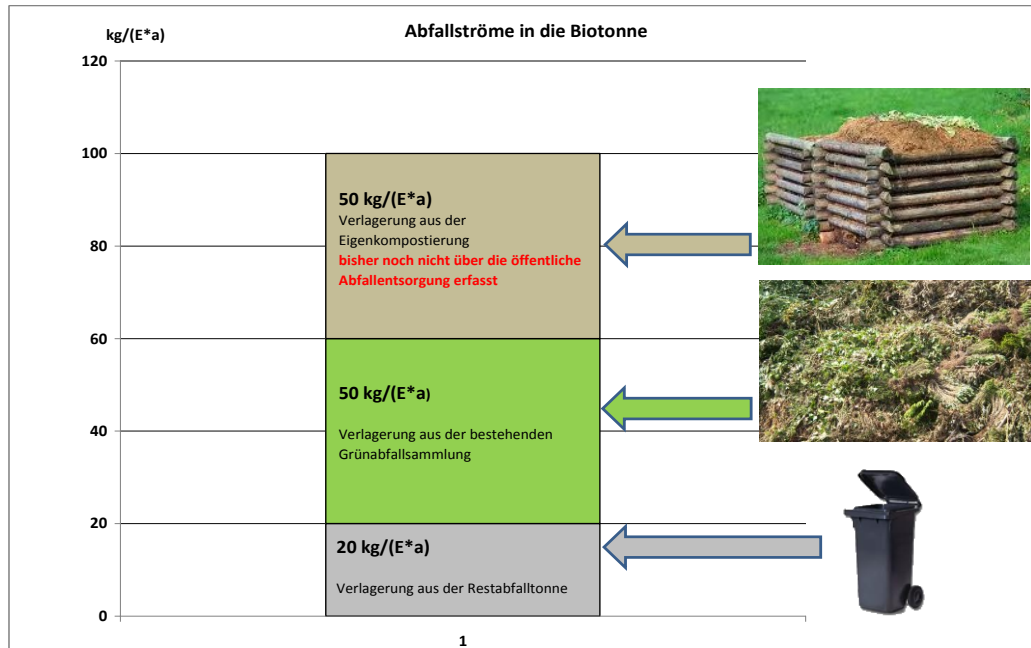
kg/(E*a)

Abfallströme in die Biotonne

120
100
80
60
40
20
0

50 kg/(E*a)
Verlagerung aus der Eigenkompostierung
bisher noch nicht über die öffentliche Abfallentsorgung erfasst

50 kg/(E*a)
Verlagerung aus der bestehenden Grünabfallsammlung

20 kg/(E*a)
Verlagerung aus der Restabfalltonne

1